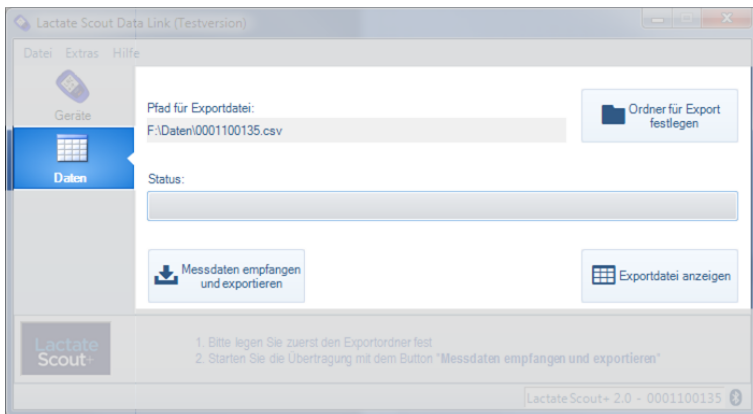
Lactate Scout Data Link (Testversion)

Datei Extras Hilfe

Geräte

Daten

Pfad für Exportdatei:

F:\Daten\0001100135.csv

Ordner für Export festlegen

Status:

Messdaten empfangen und exportieren

Exportdatei anzeigen

Lactate Scout+

1. Bitte legen Sie zuerst den Exportordner fest
2. Starten Sie die Übertragung mit dem Button "Messdaten empfangen und exportieren"

Lactate Scout+ 2.0 - 0001100135